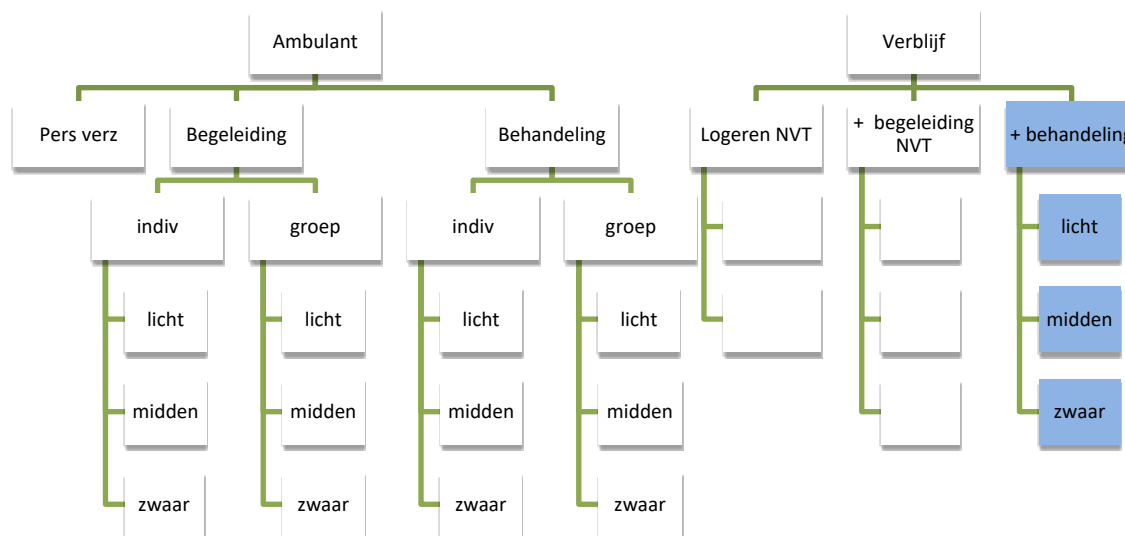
Ambulant

Pers verz

Begeleiding

indiv

licht

midden

zwaar

groep

licht

midden

zwaar

Behandeling

indiv

licht

midden

zwaar

groep

licht

midden

zwaar

Verblijf

Logeren NVT

+ begeleiding NVT

+ behandeling

licht

midden

zwaar